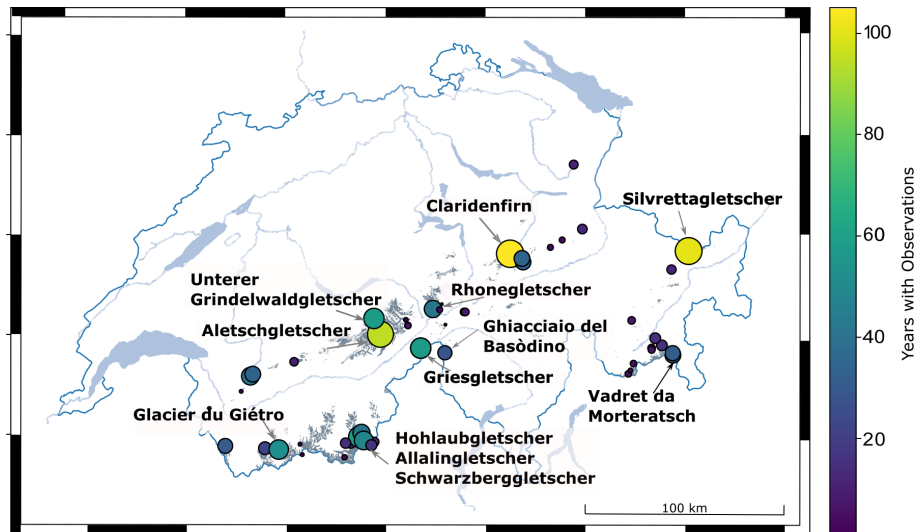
Claridenfirn

Silvrettagletscher

Unterer Grindelwaldgletscher

Rhonegletscher

Aletschgletscher

Ghiacciaio del Basòdino

Griesgletscher

Vadret da Morteratsch

Glacier du Giétro

Hohlaubgletscher
Allalingletscher
Schwarzberggletscher

100 km

100
80
60
40
20

Years with Observations